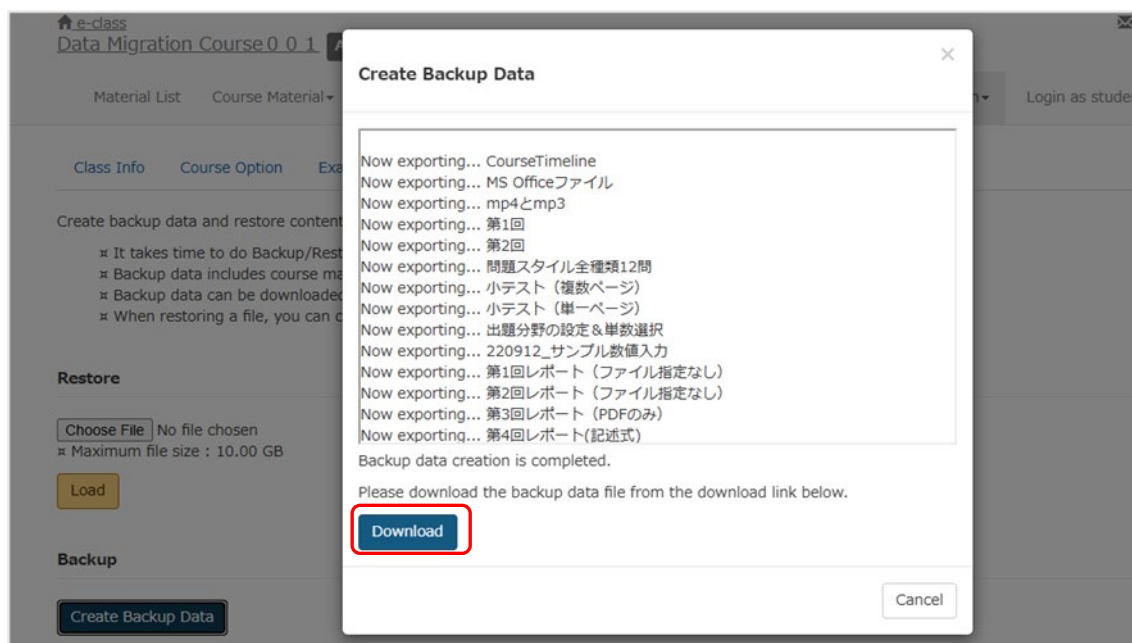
e-class
Data Migration Course 0 0 1

Material List Course Material▾ ...n▾ Login as stude

Class Info Course Option Exa

Create backup data and restore content

¤ It takes time to do Backup/Rest
¤ Backup data includes course ma
¤ Backup data can be downloaded
¤ When restoring a file, you can c

Restore

Choose File No file chosen
¤ Maximum file size : 10.00 GB

Load

Backup

Create Backup Data

Create Backup Data ×

Now exporting... CourseTimeline
Now exporting... MS Officeファイル
Now exporting... mp4とmp3
Now exporting... 第1回
Now exporting... 第2回
Now exporting... 問題スタイル全種類12問
Now exporting... 小テスト（複数ページ）
Now exporting... 小テスト（単一ページ）
Now exporting... 出題分野の設定＆単数選択
Now exporting... 220912_サンプル数値入力
Now exporting... 第1回レポート（ファイル指定なし）
Now exporting... 第2回レポート（ファイル指定なし）
Now exporting... 第3回レポート（PDFのみ）
Now exporting... 第4回レポート(記述式)

Backup data creation is completed.

Please download the backup data file from the download link below.

Download

Cancel